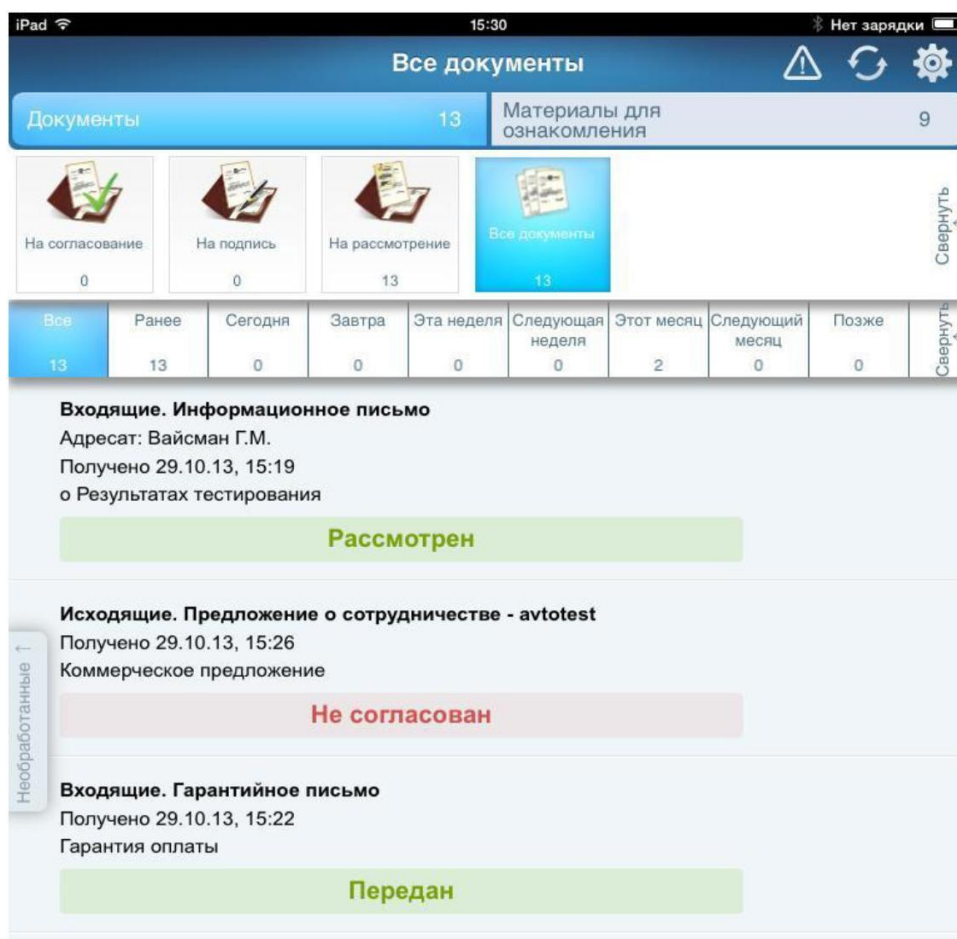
iPad 15:30 Нет зарядки

Все документы

Документы 13

Материалы для ознакомления 9

На согласование 0

На подпись 0

На рассмотрение 13

Все документы 13

Свернуть

| Все | Ранее | Сегодня | Завтра | Эта неделя | Следующая неделя | Этот месяц | Следующий месяц | Позже |
|---|---|---|---|---|---|---|---|---|
| 13 | 13 | 0 | 0 | 0 | 0 | 2 | 0 | 0 |

Свернуть

Входящие. Информационное письмо
Адресат: Вайсман Г.М.
Получено 29.10.13, 15:19
о Результатах тестирования

Рассмотрен

Исходящие. Предложение о сотрудничестве - avtotest
Получено 29.10.13, 15:26
Коммерческое предложение

Не согласован

Необработанные

Входящие. Гарантийное письмо
Получено 29.10.13, 15:22
Гарантия оплаты

Передан